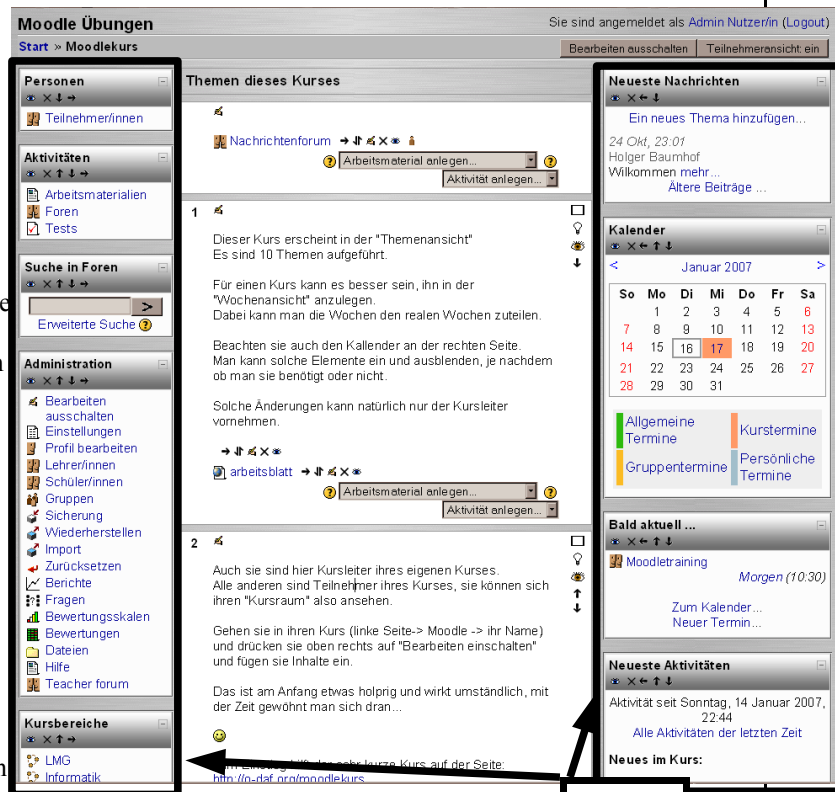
Moodle Übungen

Sie sind angemeldet als Admin Nutzer/in (Logout)

Start » Moodlekurs

Bearbeiten ausschalten | Teilnehmeransicht ein

Personen

Teilnehmer/innen

Aktivitäten

Arbeitsmaterialien
Foren
Tests

Suche in Foren

>

Erweiterte Suche

Administration

Bearbeiten ausschalten
Einstellungen
Profil bearbeiten
Lehrer/innen
Schüler/innen
Gruppen
Sicherung
Wiederherstellen
Import
Zurücksetzen
Berichte
Fragen
Bewertungsskalen
Bewertungen
Dateien
Hilfe
Teacher forum

Kursbereiche

LMG
Informatik

Themen dieses Kurses

Nachrichtenforum

Arbeitsmaterial anlegen...
Aktivität anlegen...

1

Dieser Kurs erscheint in der "Themenansicht"
Es sind 10 Themen aufgeführt.

Für einen Kurs kann es besser sein, ihn in der "Wochenansicht" anzulegen.
Dabei kann man die Wochen den realen Wochen zuteilen.

Beachten sie auch den Kallender an der rechten Seite.
Man kann solche Elemente ein und ausblenden, je nachdem ob man sie benötigt oder nicht.

Solche Änderungen kann natürlich nur der Kursleiter vornehmen.

arbeitsblatt

Arbeitsmaterial anlegen...
Aktivität anlegen...

2

Auch sie sind hier Kursleiter ihres eigenen Kurses.
Alle anderen sind Teilnehmer ihres Kurses, sie können sich ihren "Kursraum" also ansehen.

Gehen sie in ihren Kurs (linke Seite-> Moodle -> ihr Name) und drücken sie oben rechts auf "Bearbeiten einschalten" und fügen sie Inhalte ein.

Das ist am Anfang etwas holprig und wirkt umständlich, mit der Zeit gewöhnt man sich dran...

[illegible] sehr kurze Kurs auf der Seite:
http://o-daf.org/moodlekurs

Neueste Nachrichten

Ein neues Thema hinzufügen...

24 Okt, 23:01
Holger Baumhof
Willkommen mehr...
Ältere Beiträge ...

Kalender

< Januar 2007 >

| So | Mo | Di | Mi | Do | Fr | Sa |
|---|---|---|---|---|---|---|
| | 1 | 2 | 3 | 4 | 5 | 6 |
| 7 | 8 | 9 | 10 | 11 | 12 | 13 |
| 14 | 15 | 16 | 17 | 18 | 19 | 20 |
| 21 | 22 | 23 | 24 | 25 | 26 | 27 |
| 28 | 29 | 30 | 31 | | | |

Allgemeine Termine
Kurstermine
Gruppentermine
Persönliche Termine

Bald aktuell ...

Moodletraining
Morgen (10:30)

Zum Kalender...
Neuer Termin...

Neueste Aktivitäten

Aktivität seit Sonntag, 14 Januar 2007, 22:44
Alle Aktivitäten der letzten Zeit

Neues im Kurs: